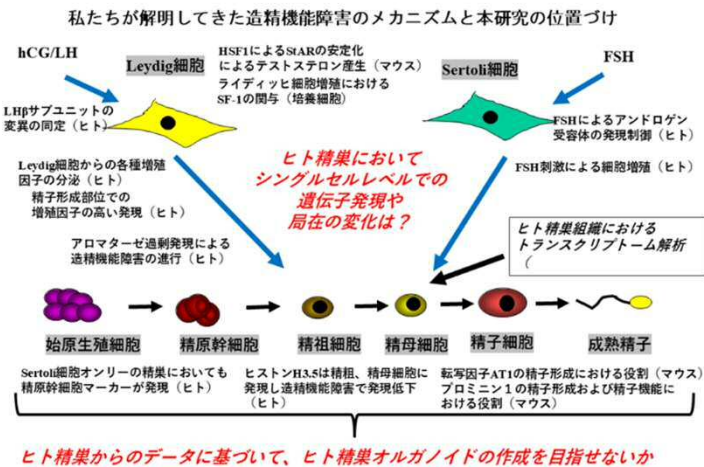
私たちが解明してきた造精機能障害のメカニズムと本研究の位置づけ

hCG/LH

Leydig細胞

HSF1によるStARの安定化によるテストステロン産生（マウス）
ライディッヒ細胞増殖におけるSF-1の関与（培養細胞）

Sertoli細胞

FSH

LHβサブユニットの変異の同定（ヒト）

FSHによるアンドロゲン受容体の発現制御（ヒト）

Leydig細胞からの各種増殖因子の分泌（ヒト）
精子形成部位での増殖因子の高い発現（ヒト）

ヒト精巣において
シングルセルレベルでの
遺伝子発現や
局在の変化は？

FSH刺激による細胞増殖（ヒト）

ヒト精巣組織における
トランスクリプトーム解析
（

アロマターゼ過剰発現による造精機能障害の進行（ヒト）

始原生殖細胞

精原幹細胞

精祖細胞

精母細胞

精子細胞

成熟精子

Sertoli細胞オンリーの精巣においても精原幹細胞マーカーが発現（ヒト）

ヒストンH3.5は精祖、精母細胞に発現し造精機能障害で発現低下（ヒト）

転写因子AT1の精子形成における役割（マウス）
プロミニン１の精子形成および精子機能における役割（マウス）

ヒト精巣からのデータに基づいて、ヒト精巣オルガノイドの作成を目指せないか